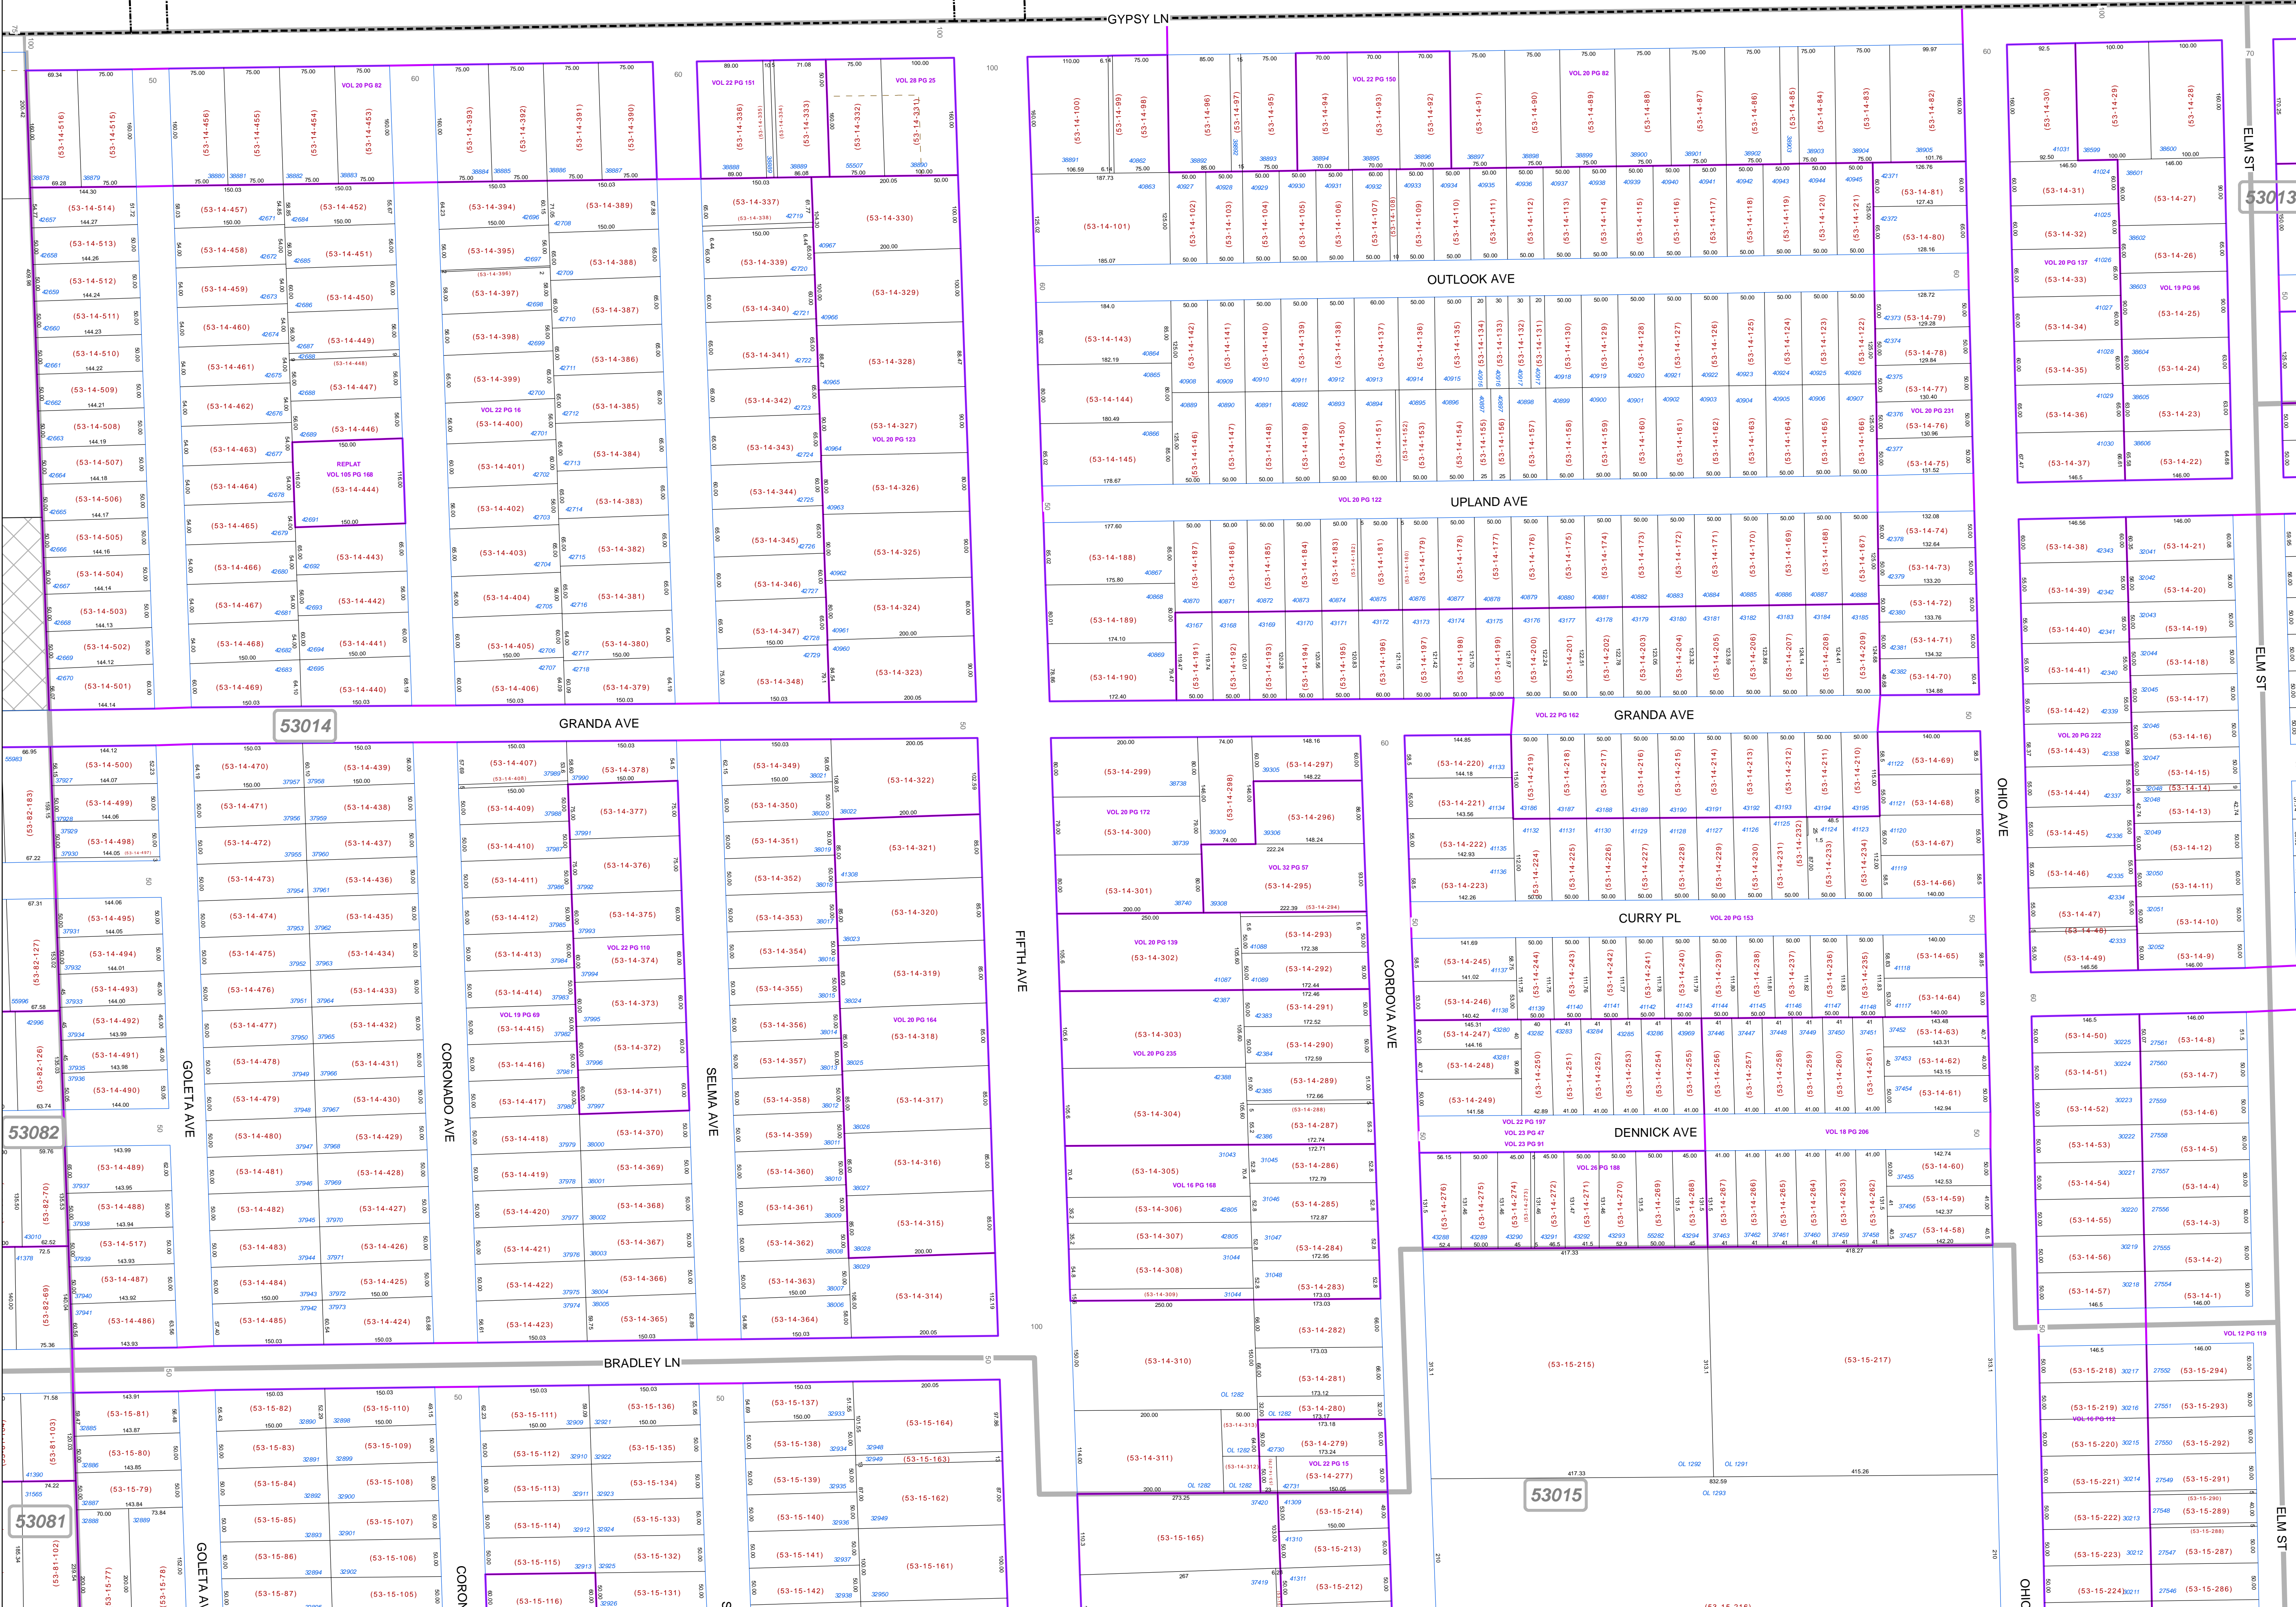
GYPSY LN

OUTLOOK AVE

UPLAND AVE

GRANDA AVE

GRANDA AVE

CURRY PL

DENNICK AVE

BRADLEY LN

53014

53013

53082

53081

53015

GOLETA AVE

CORONADO AVE

SELMA AVE

FIFTH AVE

CORDOVA AVE

OHIO AVE

ELM ST

ELM ST

ELM ST

(53-14-516) (53-14-515) (53-14-456) (53-14-455) (53-14-454) (53-14-453) (53-14-393) (53-14-392) (53-14-391) (53-14-390) (53-14-336) (53-14-333) (53-14-332) (53-14-331)

(53-14-100) (53-14-99) (53-14-98) (53-14-96) (53-14-97) (53-14-95) (53-14-94) (53-14-93) (53-14-92) (53-14-91) (53-14-90) (53-14-89) (53-14-88) (53-14-87) (53-14-86) (53-14-85) (53-14-84) (53-14-83) (53-14-82)

(53-14-30) (53-14-29) (53-14-28)

(53-14-514) (53-14-513) (53-14-512) (53-14-511) (53-14-510) (53-14-509) (53-14-508) (53-14-507) (53-14-506) (53-14-505) (53-14-504) (53-14-503) (53-14-502) (53-14-501)

(53-14-457) (53-14-458) (53-14-459) (53-14-460) (53-14-461) (53-14-462) (53-14-463) (53-14-464) (53-14-465) (53-14-466) (53-14-467) (53-14-468) (53-14-469)

(53-14-452) (53-14-451) (53-14-450) (53-14-449) (53-14-447) (53-14-446) (53-14-444) (53-14-443) (53-14-442) (53-14-441) (53-14-440)

REPLAT VOL 105 PG 168

VOL 20 PG 82

VOL 22 PG 151

VOL 28 PG 25

VOL 22 PG 150

VOL 20 PG 82

VOL 20 PG 137

VOL 19 PG 96

(53-14-394) (53-14-395) (53-14-397) (53-14-398) (53-14-399) (53-14-400) (53-14-401) (53-14-402) (53-14-403) (53-14-404) (53-14-405) (53-14-406)

VOL 22 PG 16

(53-14-389) (53-14-388) (53-14-387) (53-14-386) (53-14-385) (53-14-384) (53-14-383) (53-14-382) (53-14-381) (53-14-380) (53-14-379)

(53-14-337) (53-14-338) (53-14-339) (53-14-340) (53-14-341) (53-14-342) (53-14-343) (53-14-344) (53-14-345) (53-14-346) (53-14-347) (53-14-348)

(53-14-330) (53-14-329) (53-14-328) (53-14-327) (53-14-326) (53-14-325) (53-14-324) (53-14-323)

VOL 20 PG 123

(53-14-101) (53-14-102) (53-14-103) (53-14-104) (53-14-105) (53-14-106) (53-14-107) (53-14-108) (53-14-109) (53-14-110) (53-14-111) (53-14-112) (53-14-113) (53-14-114) (53-14-115) (53-14-116) (53-14-117) (53-14-118) (53-14-119) (53-14-120) (53-14-121)

(53-14-81) (53-14-80) (53-14-79) (53-14-78) (53-14-77) (53-14-76) (53-14-75)

VOL 20 PG 231

(53-14-31) (53-14-32) (53-14-33) (53-14-34) (53-14-35) (53-14-36) (53-14-37)

(53-14-27) (53-14-26) (53-14-25) (53-14-24) (53-14-23) (53-14-22)

(53-14-143) (53-14-144) (53-14-145) (53-14-142) (53-14-141) (53-14-140) (53-14-139) (53-14-138) (53-14-137) (53-14-136) (53-14-135) (53-14-134) (53-14-133) (53-14-132) (53-14-131) (53-14-130) (53-14-129) (53-14-128) (53-14-127) (53-14-126) (53-14-125) (53-14-124) (53-14-123) (53-14-122)

(53-14-146) (53-14-147) (53-14-148) (53-14-149) (53-14-150) (53-14-151) (53-14-152) (53-14-153) (53-14-154) (53-14-155) (53-14-156) (53-14-157) (53-14-158) (53-14-159) (53-14-160) (53-14-161) (53-14-162) (53-14-163) (53-14-164) (53-14-165) (53-14-166)

VOL 20 PG 122

(53-14-188) (53-14-189) (53-14-190) (53-14-187) (53-14-186) (53-14-185) (53-14-184) (53-14-183) (53-14-182) (53-14-181) (53-14-180) (53-14-179) (53-14-178) (53-14-177) (53-14-176) (53-14-175) (53-14-174) (53-14-173) (53-14-172) (53-14-171) (53-14-170) (53-14-169) (53-14-168) (53-14-167)

(53-14-191) (53-14-192) (53-14-193) (53-14-194) (53-14-195) (53-14-196) (53-14-197) (53-14-198) (53-14-199) (53-14-200) (53-14-201) (53-14-202) (53-14-203) (53-14-204) (53-14-205) (53-14-206) (53-14-207) (53-14-208) (53-14-209)

(53-14-74) (53-14-73) (53-14-72) (53-14-71) (53-14-70)

(53-14-38) (53-14-39) (53-14-40) (53-14-41) (53-14-42) (53-14-43) (53-14-44) (53-14-45) (53-14-46) (53-14-47) (53-14-48) (53-14-49)

(53-14-21) (53-14-20) (53-14-19) (53-14-18) (53-14-17) (53-14-16) (53-14-15) (53-14-14) (53-14-13) (53-14-12) (53-14-11) (53-14-10) (53-14-9)

VOL 20 PG 222

(53-82-183) (53-82-127) (53-82-126) (53-82-70) (53-82-69)

(53-14-500) (53-14-499) (53-14-498) (53-14-497) (53-14-495) (53-14-494) (53-14-493) (53-14-492) (53-14-491) (53-14-490) (53-14-489) (53-14-488) (53-14-517) (53-14-487) (53-14-486)

(53-14-470) (53-14-471) (53-14-472) (53-14-473) (53-14-474) (53-14-475) (53-14-476) (53-14-477) (53-14-478) (53-14-479) (53-14-480) (53-14-481) (53-14-482) (53-14-483) (53-14-484) (53-14-485)

(53-14-439) (53-14-438) (53-14-437) (53-14-436) (53-14-435) (53-14-434) (53-14-433) (53-14-432) (53-14-431) (53-14-430) (53-14-429) (53-14-428) (53-14-427) (53-14-426) (53-14-425) (53-14-424)

(53-14-407) (53-14-408) (53-14-409) (53-14-410) (53-14-411) (53-14-412) (53-14-413) (53-14-414) (53-14-415) (53-14-416) (53-14-417) (53-14-418) (53-14-419) (53-14-420) (53-14-421) (53-14-422) (53-14-423)

VOL 19 PG 69

(53-14-378) (53-14-377) (53-14-376) (53-14-375) (53-14-374) (53-14-373) (53-14-372) (53-14-371) (53-14-370) (53-14-369) (53-14-368) (53-14-367) (53-14-366) (53-14-365)

VOL 22 PG 110

(53-14-349) (53-14-350) (53-14-351) (53-14-352) (53-14-353) (53-14-354) (53-14-355) (53-14-356) (53-14-357) (53-14-358) (53-14-359) (53-14-360) (53-14-361) (53-14-362) (53-14-363) (53-14-364)

(53-14-322) (53-14-321) (53-14-320) (53-14-319) (53-14-318) (53-14-317) (53-14-316) (53-14-315) (53-14-314)

VOL 20 PG 164

(53-14-299) (53-14-300) (53-14-301) (53-14-298) (53-14-297) (53-14-296) (53-14-295) (53-14-294)

VOL 20 PG 172

VOL 32 PG 57

(53-14-302) (53-14-303) (53-14-304) (53-14-305) (53-14-306) (53-14-307) (53-14-308) (53-14-309)

VOL 20 PG 139

VOL 20 PG 235

VOL 16 PG 168

(53-14-293) (53-14-292) (53-14-291) (53-14-290) (53-14-289) (53-14-288) (53-14-287) (53-14-286) (53-14-285) (53-14-284) (53-14-283) (53-14-282) (53-14-281) (53-14-280) (53-14-279) (53-14-277) (53-14-310) (53-14-311) (53-14-312) (53-14-313)

VOL 22 PG 15

VOL 22 PG 162

(53-14-220) (53-14-221) (53-14-222) (53-14-223) (53-14-219) (53-14-218) (53-14-217) (53-14-216) (53-14-215) (53-14-214) (53-14-213) (53-14-212) (53-14-211) (53-14-210)

(53-14-224) (53-14-225) (53-14-226) (53-14-227) (53-14-228) (53-14-229) (53-14-230) (53-14-231) (53-14-232) (53-14-233) (53-14-234)

(53-14-69) (53-14-68) (53-14-67) (53-14-66)

VOL 20 PG 153

(53-14-245) (53-14-246) (53-14-247) (53-14-248) (53-14-249) (53-14-244) (53-14-243) (53-14-242) (53-14-241) (53-14-240) (53-14-239) (53-14-238) (53-14-237) (53-14-236) (53-14-235)

(53-14-250) (53-14-251) (53-14-252) (53-14-253) (53-14-254) (53-14-255) (53-14-256) (53-14-257) (53-14-258) (53-14-259) (53-14-260) (53-14-261)

(53-14-65) (53-14-64) (53-14-63) (53-14-62) (53-14-61)

VOL 22 PG 197

VOL 23 PG 47

VOL 23 PG 91

VOL 26 PG 188

VOL 18 PG 206

(53-14-276) (53-14-275) (53-14-274) (53-14-273) (53-14-272) (53-14-271) (53-14-270) (53-14-269) (53-14-268) (53-14-267) (53-14-266) (53-14-265) (53-14-264) (53-14-263) (53-14-262)

(53-14-60) (53-14-59) (53-14-58)

(53-14-50) (53-14-51) (53-14-52) (53-14-53) (53-14-54) (53-14-55) (53-14-56) (53-14-57)

(53-14-8) (53-14-7) (53-14-6) (53-14-5) (53-14-4) (53-14-3) (53-14-2) (53-14-1)

(53-15-215) (53-15-217)

VOL 12 PG 119

(53-15-218) (53-15-219) (53-15-220) (53-15-221) (53-15-222) (53-15-223) (53-15-224)

VOL 16 PG 112

(53-15-294) (53-15-293) (53-15-292) (53-15-291) (53-15-290) (53-15-289) (53-15-288) (53-15-287) (53-15-286)

(53-81-103) (53-81-102)

(53-15-81) (53-15-80) (53-15-79) (53-15-77) (53-15-78)

(53-15-82) (53-15-83) (53-15-84) (53-15-85) (53-15-86) (53-15-87)

(53-15-110) (53-15-109) (53-15-108) (53-15-107) (53-15-106) (53-15-105)

(53-15-111) (53-15-112) (53-15-113) (53-15-114) (53-15-115) (53-15-116)

(53-15-136) (53-15-135) (53-15-134) (53-15-133) (53-15-132) (53-15-131)

(53-15-137) (53-15-138) (53-15-139) (53-15-140) (53-15-141) (53-15-142)

(53-15-164) (53-15-163) (53-15-162) (53-15-161)

(53-15-165) (53-15-214) (53-15-213) (53-15-212)

OL 1282 OL 1292 OL 1291 OL 1293